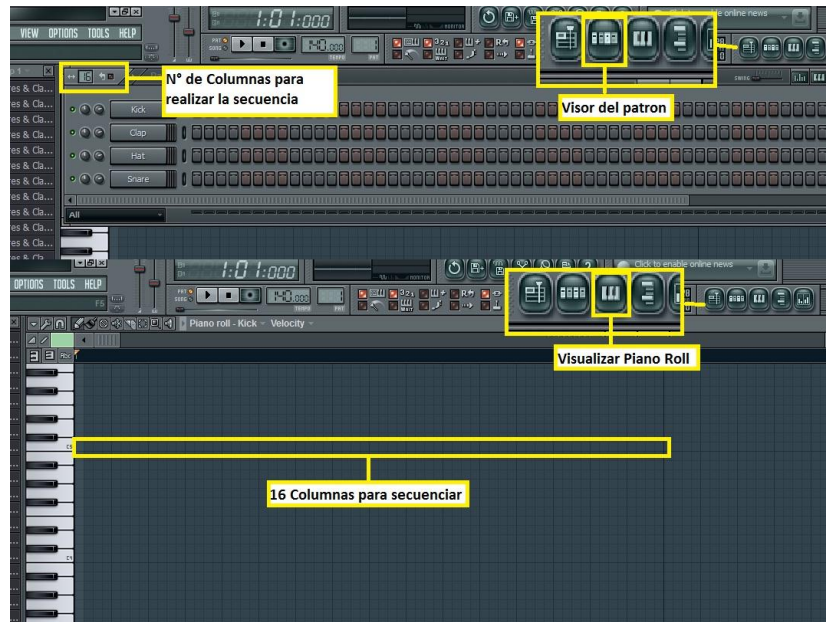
VIEW OPTIONS TOOLS HELP

1:01:000

online news

N° de Columnas para realizar la secuencia

Visor del patron

Kick
Clap
Hat
Snare

All

es & Cla...
es & Cla...
es & Cla...
es & Cla...
es & Cla...
es & Cla...
es & Cla...
es & Cla...
es & Cla...
es & Cla...

OPTIONS TOOLS HELP

1:01:000

Click to enable online news

Piano roll - Kick - Velocity

Visualizar Piano Roll

16 Columnas para secuenciar